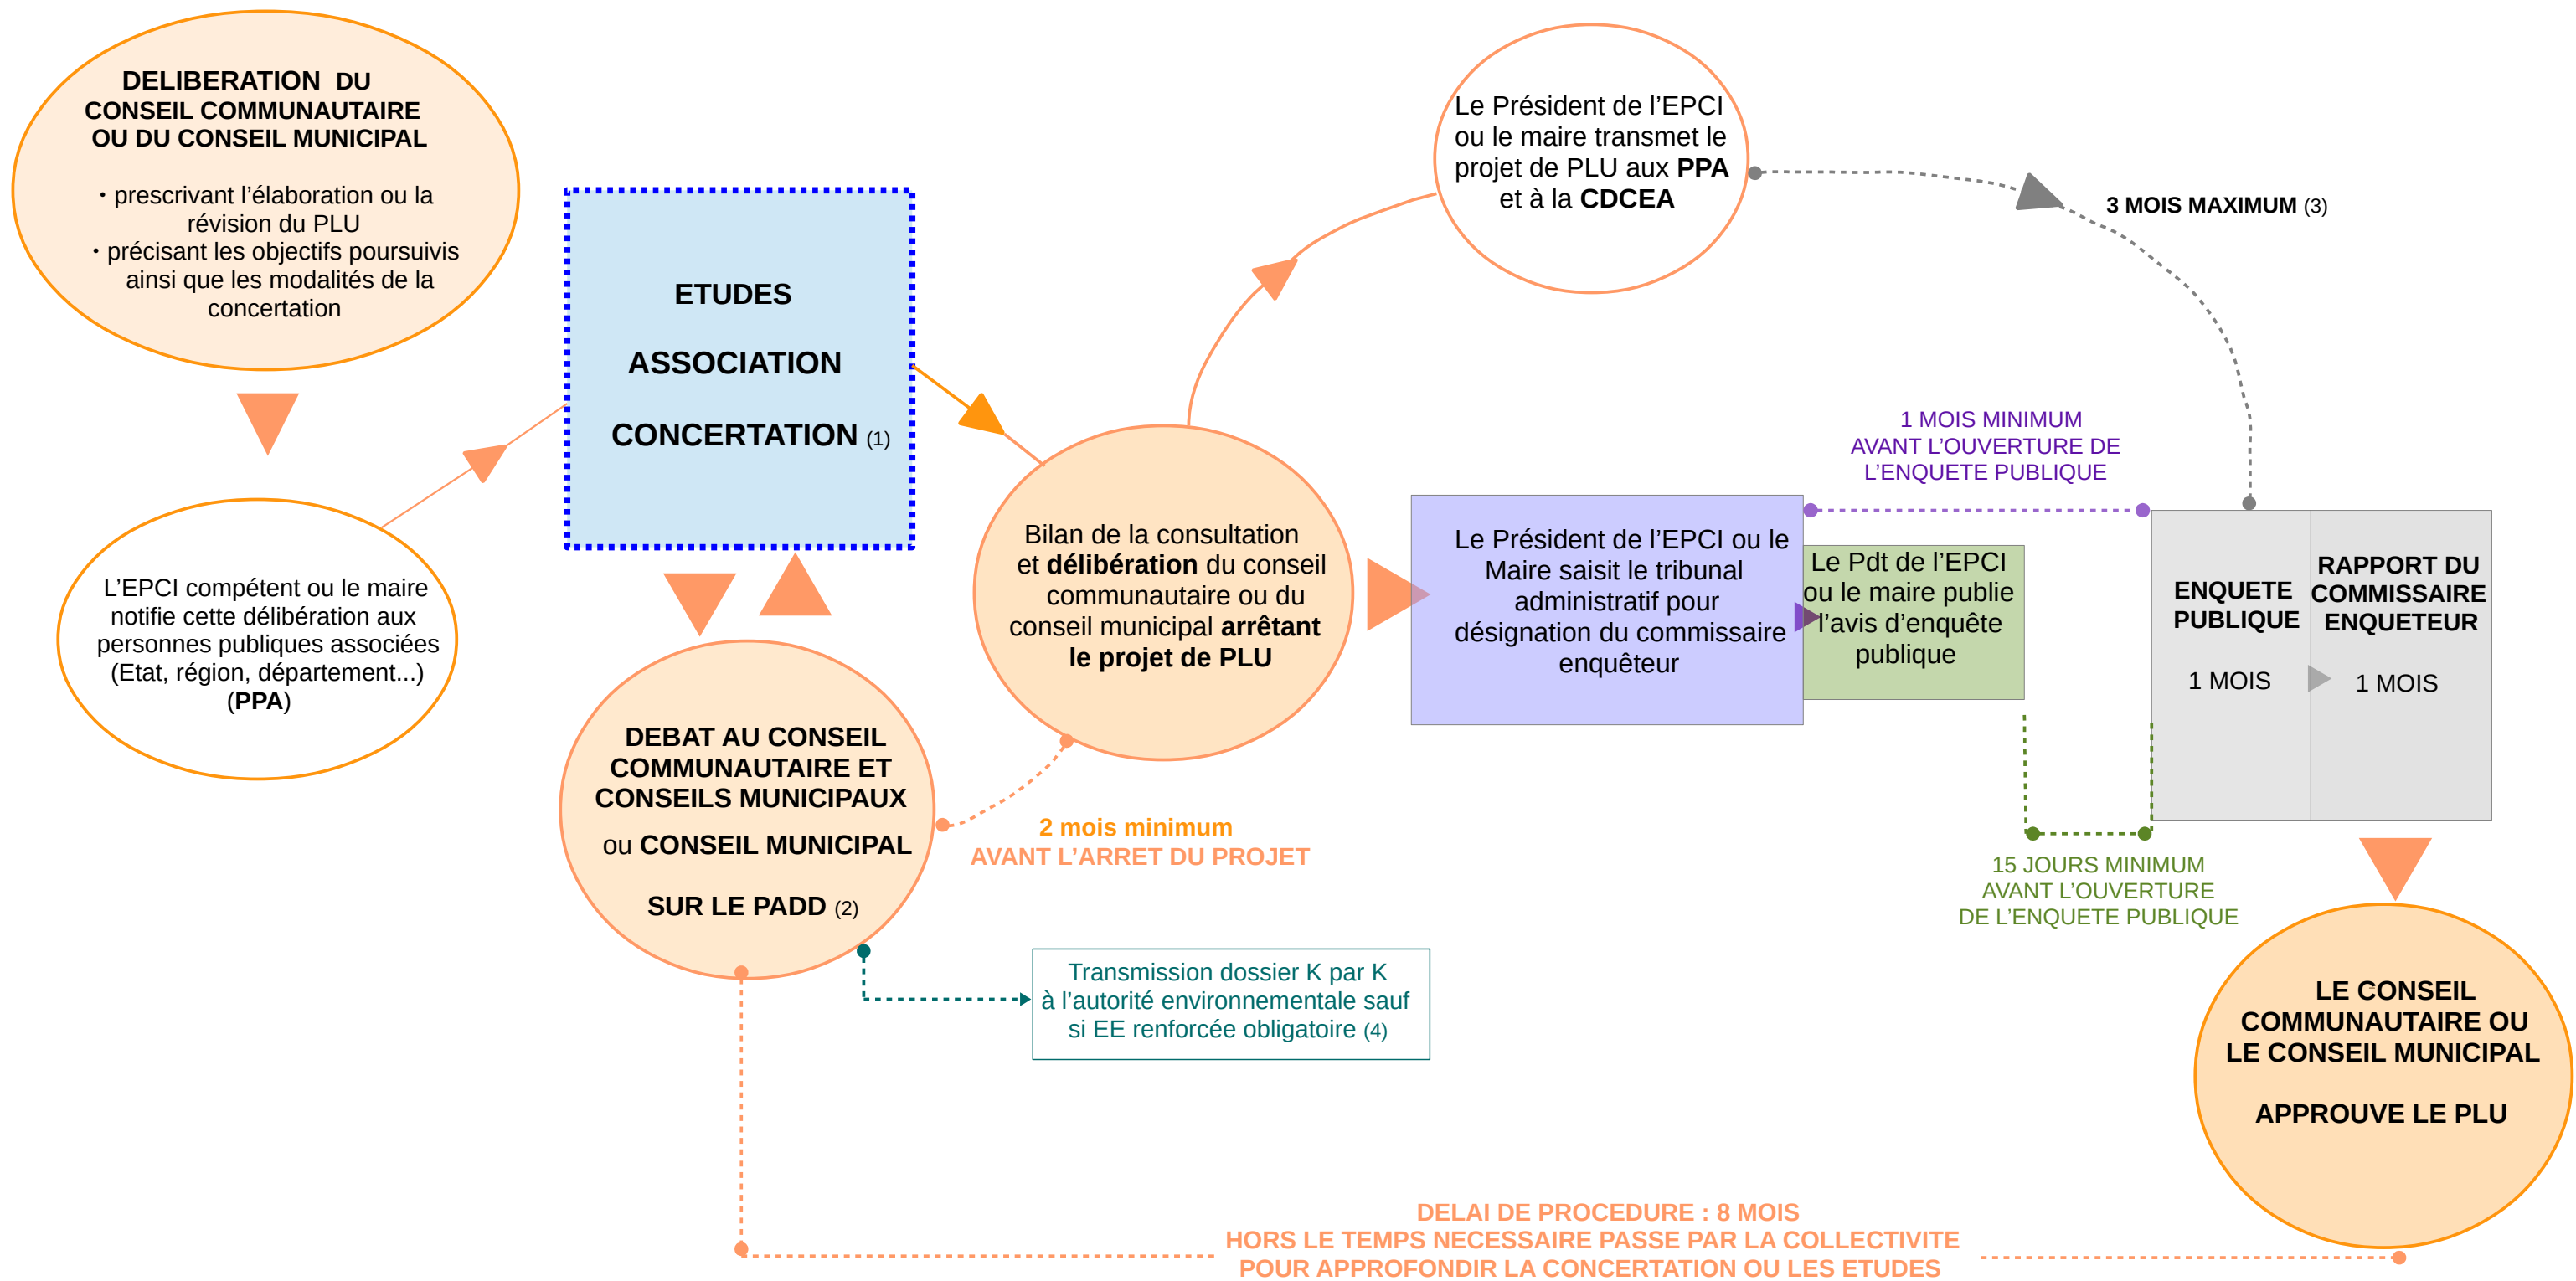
DELIBERATION DU CONSEIL COMMUNAUTAIRE OU DU CONSEIL MUNICIPAL

• prescrivant l'élaboration ou la révision du PLU
• précisant les objectifs poursuivis ainsi que les modalités de la concertation

L'EPCI compétent ou le maire notifie cette délibération aux personnes publiques associées (Etat, région, département...) (PPA)

ETUDES

ASSOCIATION

CONCERTATION (1)

DEBAT AU CONSEIL COMMUNAUTAIRE ET CONSEILS MUNICIPAUX

ou CONSEIL MUNICIPAL

SUR LE PADD (2)

Bilan de la consultation et délibération du conseil communautaire ou du conseil municipal arrêtant le projet de PLU

2 mois minimum
AVANT L'ARRET DU PROJET

Transmission dossier K par K à l'autorité environnementale sauf si EE renforcée obligatoire (4)

Le Président de l'EPCI ou le maire transmet le projet de PLU aux PPA et à la CDCEA

3 MOIS MAXIMUM (3)

1 MOIS MINIMUM
AVANT L'OUVERTURE DE L'ENQUETE PUBLIQUE

Le Président de l'EPCI ou le Maire saisit le tribunal administratif pour désignation du commissaire enquêteur

Le Pdt de l'EPCI ou le maire publie l'avis d'enquête publique

ENQUETE PUBLIQUE

1 MOIS

RAPPORT DU COMMISSAIRE ENQUETEUR

1 MOIS

15 JOURS MINIMUM
AVANT L'OUVERTURE
DE L'ENQUETE PUBLIQUE

LE CONSEIL COMMUNAUTAIRE OU LE CONSEIL MUNICIPAL

APPROUVE LE PLU

DELAI DE PROCEDURE : 8 MOIS
HORS LE TEMPS NECESSAIRE PASSE PAR LA COLLECTIVITE POUR APPROFONDIR LA CONCERTATION OU LES ETUDES